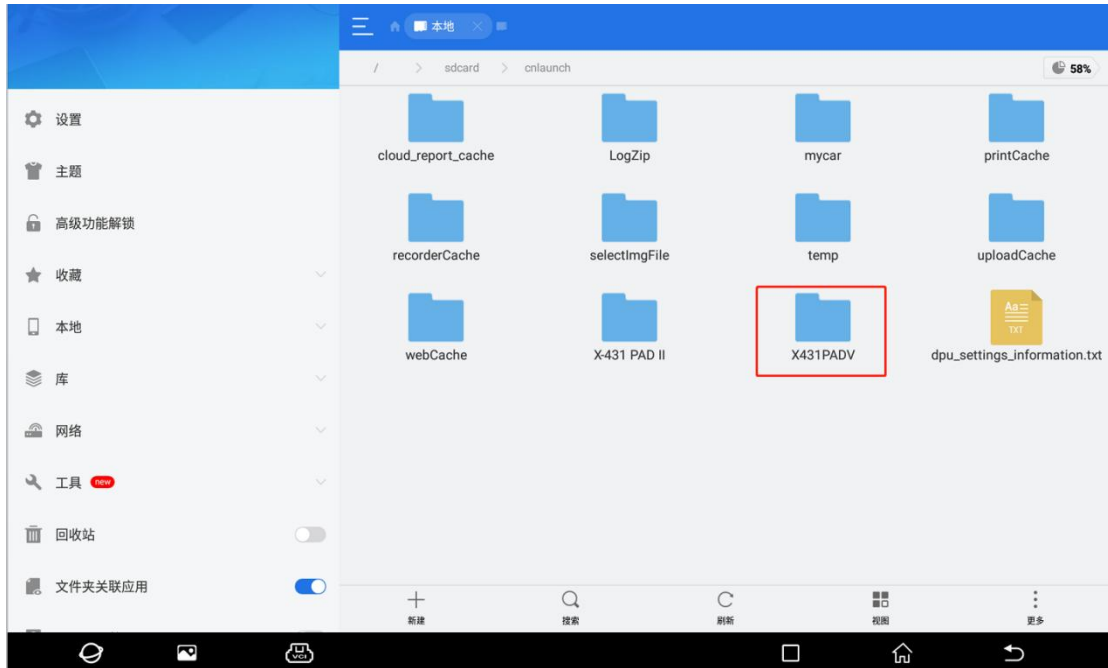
本地

/ > sdcard > cnlaunch

58%

设置
主题
高级功能解锁
收藏
本地
库
网络
工具 new
回收站
文件夹关联应用

cloud_report_cache
LogZip
mycar
printCache
recorderCache
selectImgFile
temp
uploadCache
webCache
X-431 PAD II
X431PADV
Aa TXT
dpu_settings_information.txt

新建
搜索
刷新
视图
更多

VCI